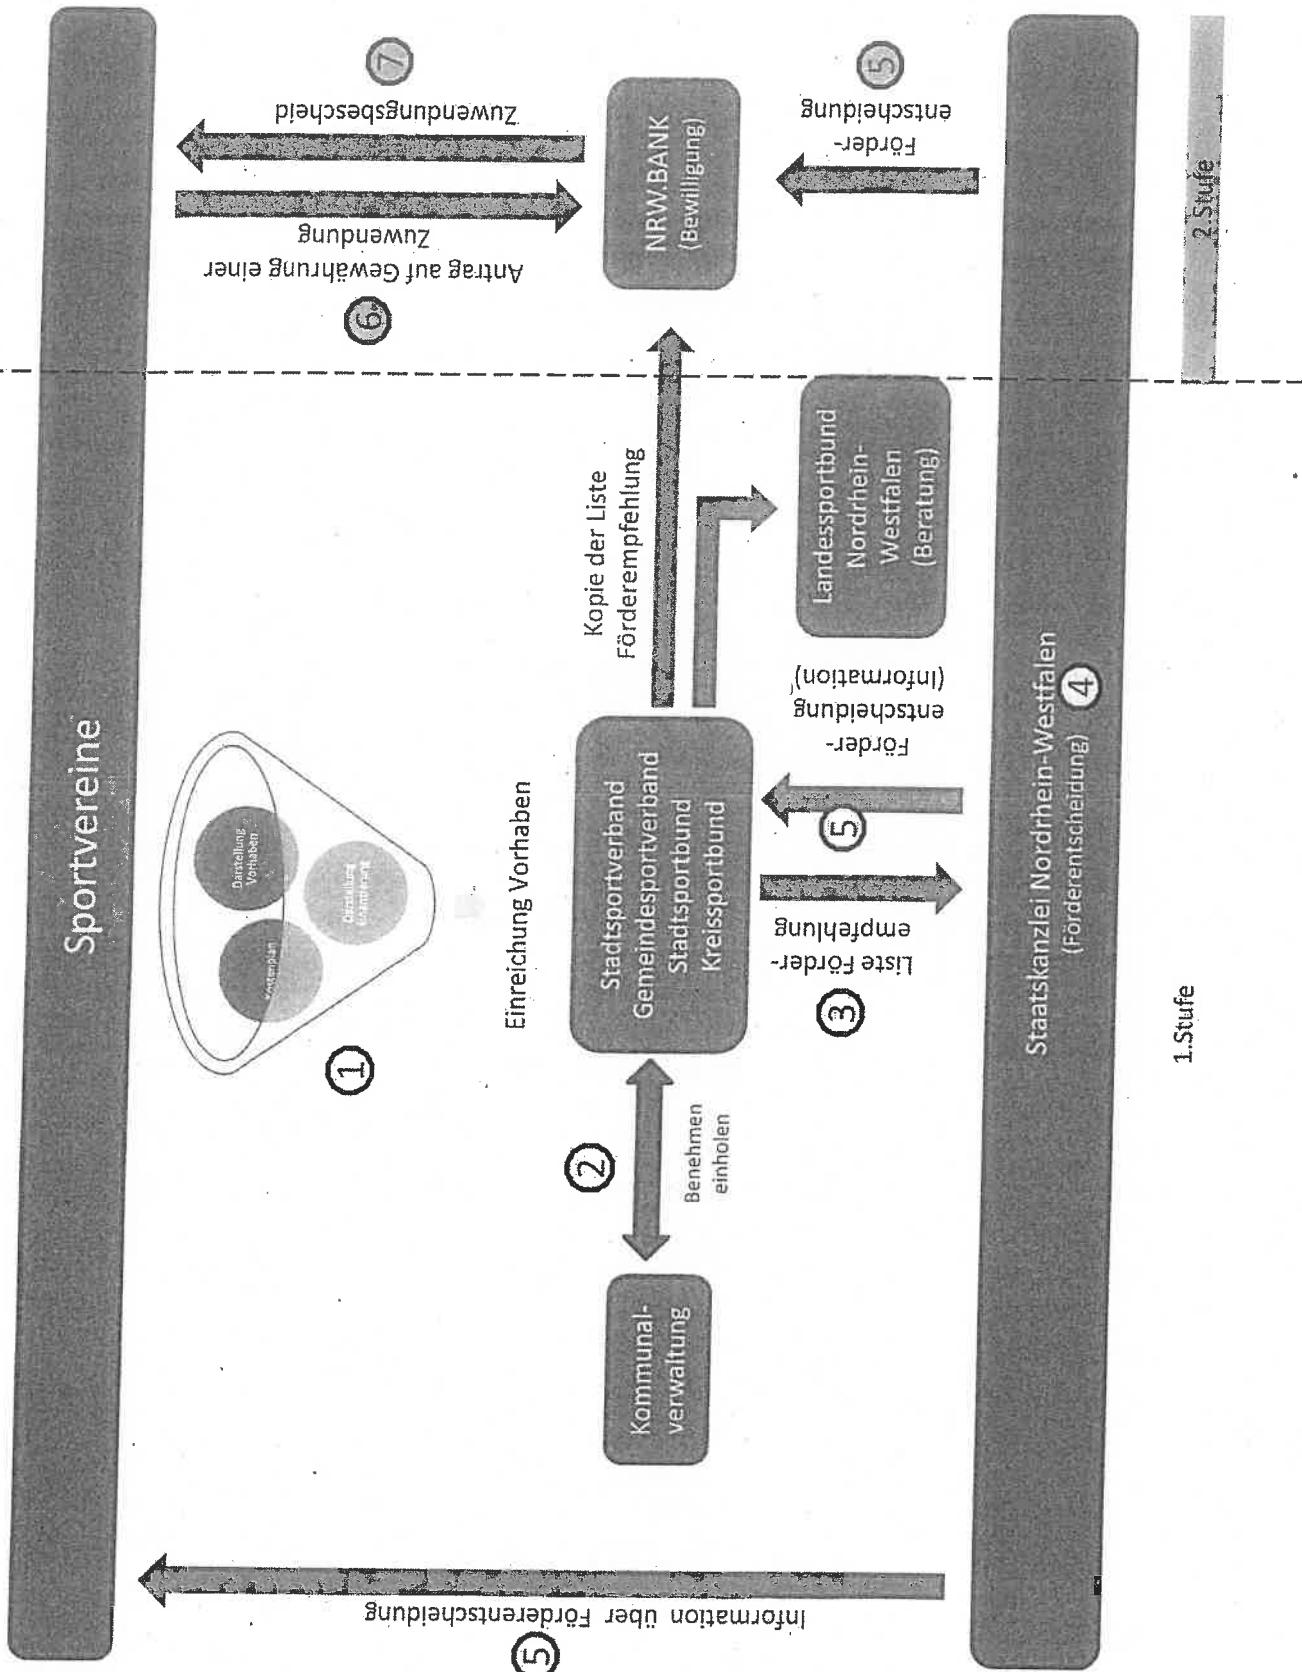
Sportvereine

1

Darstellung Vorhaben

Darstellung Gesamtbetrag

Kostenplan

Einreichung Vorhaben

Stadtsportverband
Gemeindesportverband
Stadtsportbund
Kreissportbund

2

Benehmen einholen

Kommunal-verwaltung

3

Liste Förder-empfehlung

5

Förder-entscheidung (Information)

4

Staatskanzlei Nordrhein-Westfalen
(Förderentscheidung)

Kopie der Liste Förderempfehlung

Landessportbund Nordrhein-Westfalen (Beratung)

NRW.BANK
(Bewilligung)

6

Antrag auf Gewährung einer Zuwendung

7

Zuwendungsbescheid

5

Förder-entscheidung

5

Information über Förderentscheidung

1.Stufe

2.Stufe